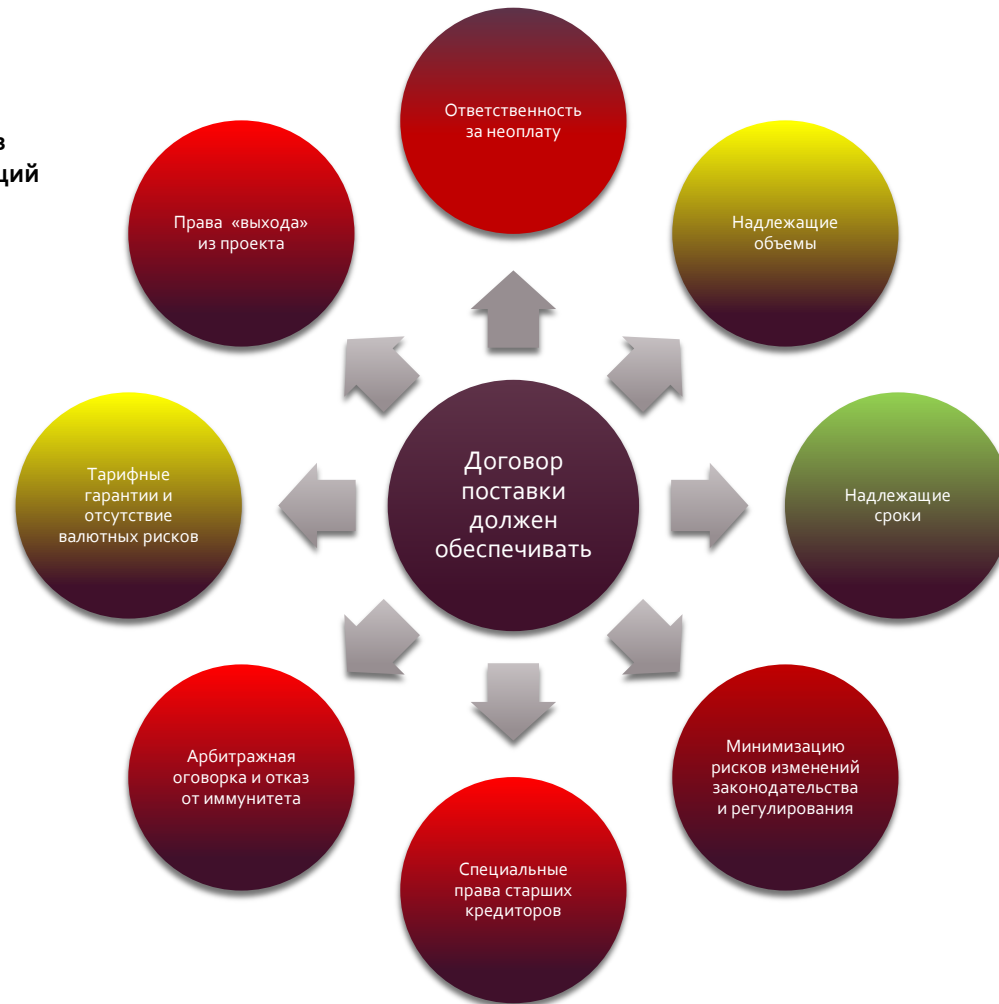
в
ций

Ответственность за неоплату

Надлежащие объемы

Права «выхода» из проекта

Договор поставки должен обеспечивать

Тарифные гарантии и отсутствие валютных рисков

Надлежащие сроки

Арбитражная оговорка и отказ от иммунитета

Минимизацию рисков изменений законодательства и регулирования

Специальные права старших кредиторов